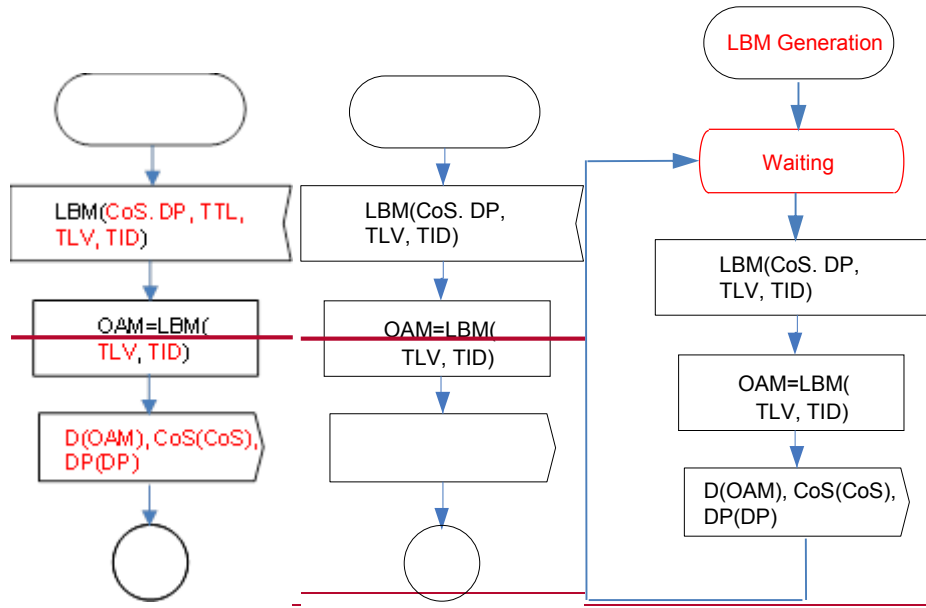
LBM(CoS. DP, TTL, TLV, TID)

OAM=LBM( TLV, TID)

D(OAM), CoS(CoS), DP(DP)

LBM(CoS. DP, TLV, TID)

OAM=LBM( TLV, TID)

LBM Generation

Waiting

LBM(CoS. DP, TLV, TID)

OAM=LBM( TLV, TID)

D(OAM), CoS(CoS), DP(DP)